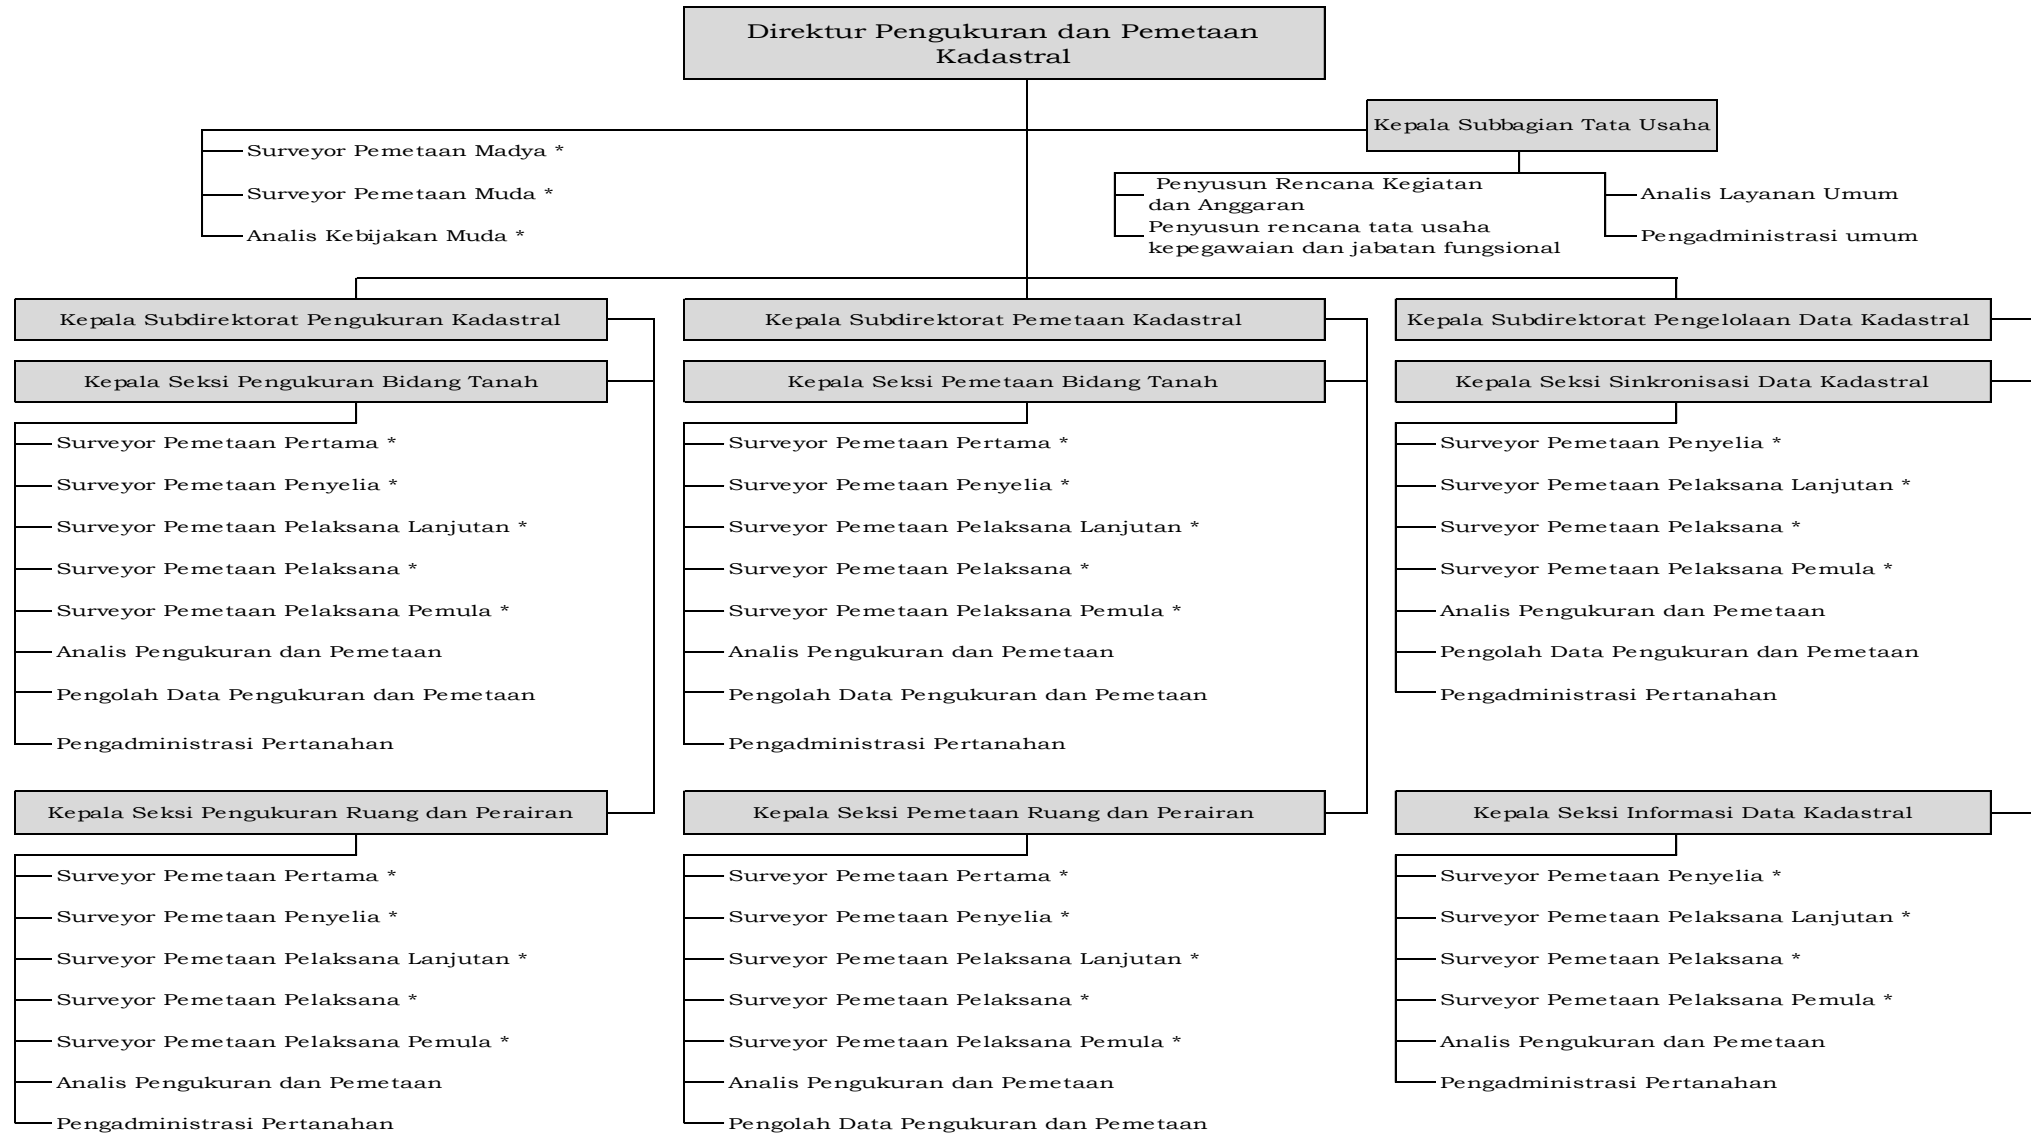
Direktur Pengukuran dan Pemetaan Kadastral

Kepala Subbagian Tata Usaha

Surveyor Pemetaan Madya *

Surveyor Pemetaan Muda *

Analis Kebijakan Muda *

Penyusun Rencana Kegiatan dan Anggaran

Penyusun rencana tata usaha kepegawaian dan jabatan fungsional

Analis Layanan Umum

Pengadministrasi umum

Kepala Subdirektorat Pengukuran Kadastral

Kepala Seksi Pengukuran Bidang Tanah

Surveyor Pemetaan Pertama *

Surveyor Pemetaan Penyelia *

Surveyor Pemetaan Pelaksana Lanjutan *

Surveyor Pemetaan Pelaksana *

Surveyor Pemetaan Pelaksana Pemula *

Analis Pengukuran dan Pemetaan

Pengolah Data Pengukuran dan Pemetaan

Pengadministrasi Pertanahan

Kepala Seksi Pengukuran Ruang dan Perairan

Surveyor Pemetaan Pertama *

Surveyor Pemetaan Penyelia *

Surveyor Pemetaan Pelaksana Lanjutan *

Surveyor Pemetaan Pelaksana *

Surveyor Pemetaan Pelaksana Pemula *

Analis Pengukuran dan Pemetaan

Pengadministrasi Pertanahan

Kepala Subdirektorat Pemetaan Kadastral

Kepala Seksi Pemetaan Bidang Tanah

Surveyor Pemetaan Pertama *

Surveyor Pemetaan Penyelia *

Surveyor Pemetaan Pelaksana Lanjutan *

Surveyor Pemetaan Pelaksana *

Surveyor Pemetaan Pelaksana Pemula *

Analis Pengukuran dan Pemetaan

Pengolah Data Pengukuran dan Pemetaan

Pengadministrasi Pertanahan

Kepala Seksi Pemetaan Ruang dan Perairan

Surveyor Pemetaan Pertama *

Surveyor Pemetaan Penyelia *

Surveyor Pemetaan Pelaksana Lanjutan *

Surveyor Pemetaan Pelaksana *

Surveyor Pemetaan Pelaksana Pemula *

Analis Pengukuran dan Pemetaan

Pengolah Data Pengukuran dan Pemetaan

Kepala Subdirektorat Pengelolaan Data Kadastral

Kepala Seksi Sinkronisasi Data Kadastral

Surveyor Pemetaan Penyelia *

Surveyor Pemetaan Pelaksana Lanjutan *

Surveyor Pemetaan Pelaksana *

Surveyor Pemetaan Pelaksana Pemula *

Analis Pengukuran dan Pemetaan

Pengolah Data Pengukuran dan Pemetaan

Pengadministrasi Pertanahan

Kepala Seksi Informasi Data Kadastral

Surveyor Pemetaan Penyelia *

Surveyor Pemetaan Pelaksana Lanjutan *

Surveyor Pemetaan Pelaksana *

Surveyor Pemetaan Pelaksana Pemula *

Analis Pengukuran dan Pemetaan

Pengadministrasi Pertanahan